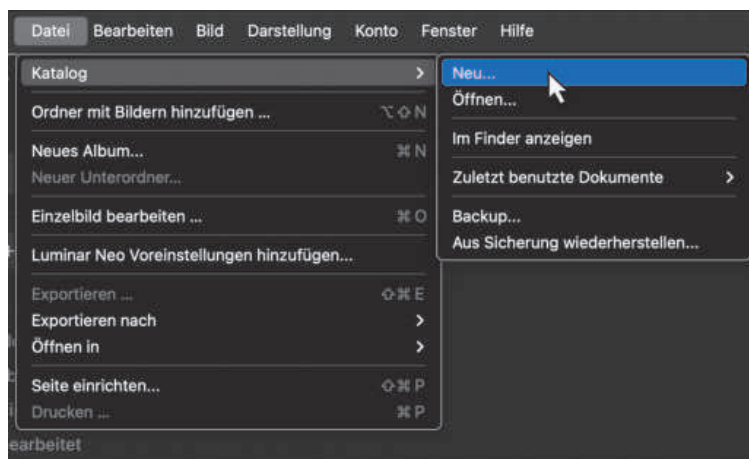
Datei Bearbeiten Bild Darstellung Konto Fenster Hilfe

Katalog >

Ordner mit Bildern hinzufügen ... ⌥⇧N

Neues Album... ⌘N
Neuer Unterordner...

Einzelbild bearbeiten ... ⌘O

Luminar Neo Voreinstellungen hinzufügen...

Exportieren ... ⇧⌘E
Exportieren nach >
Öffnen in >

Seite einrichten... ⇧⌘P
Drucken ... ⌘P

Neu...
Öffnen...

Im Finder anzeigen

Zuletzt benutzte Dokumente >

Backup...
Aus Sicherung wiederherstellen...

earbeitet